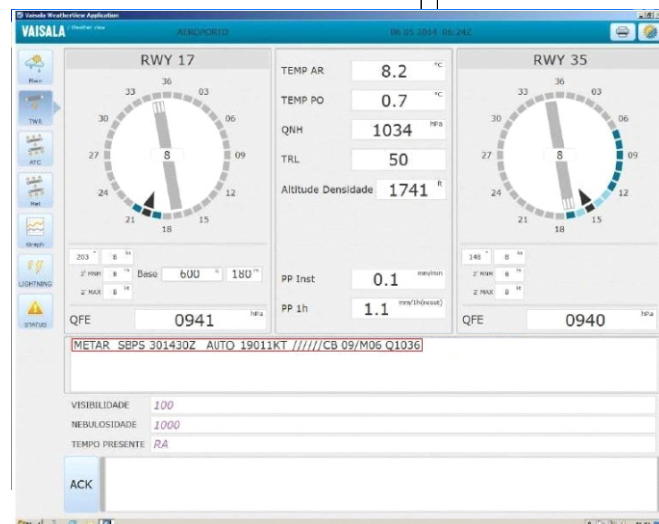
Vaisala WeatherView Application

VAISALA Weather view

AEROPORTO

06.05.2014 06:24Z

Main

TWR

ATC

Met

Graph

LIGHTNING

STATUS

RWY 17

36
33
03
30
06
27
8
09
24
12
21
15
18

203 °
8 kt
2' MIN 8 kt
2' MAX 8 kt
Base 600 ft 180 m

QFE 0941 hPa

TEMP AR 8.2 °C

TEMP PO 0.7 °C

QNH 1034 hPa

TRL 50

Altitude Densidade 1741 ft

PP Inst 0.1 mm/min

PP 1h 1.1 mm/1h(exsut)

RWY 35

36
33
03
30
06
27
8
09
24
12
21
15
18

148 °
8 kt
2' MIN 8 kt
2' MAX 8 kt

QFE 0940 hPa

METAR SBPS 301430Z AUTO 19011KT //////CB 09/M06 Q1036

VISIBILIDADE 100

NEBULOSIDADE 1000

TEMPO PRESENTE RA

ACK